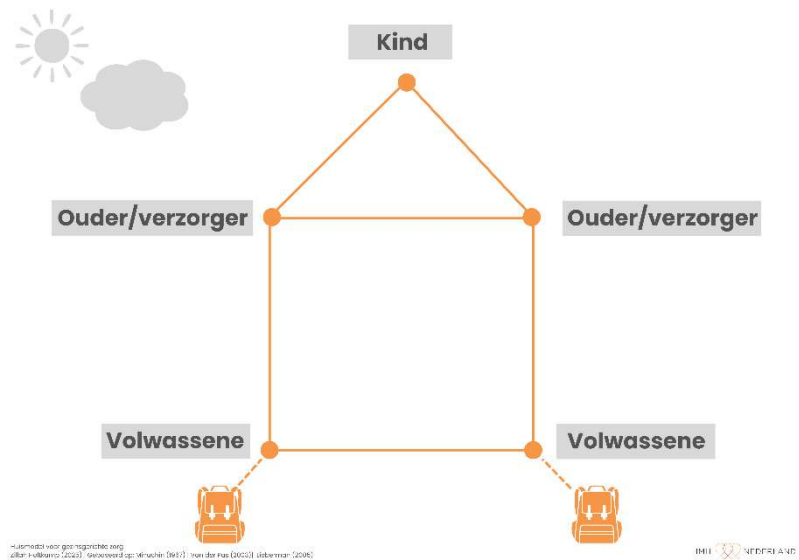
Kind

Ouder/verzorger

Ouder/verzorger

Volwassene

Volwassene

Huismodel voor gezinsgerichte zorg
Zilan Folkersma (2023) | Gebaseerd op: Minuchin (1967) | Van der Pas (2003) | Lieberman (2005)

IMH NEDERLAND